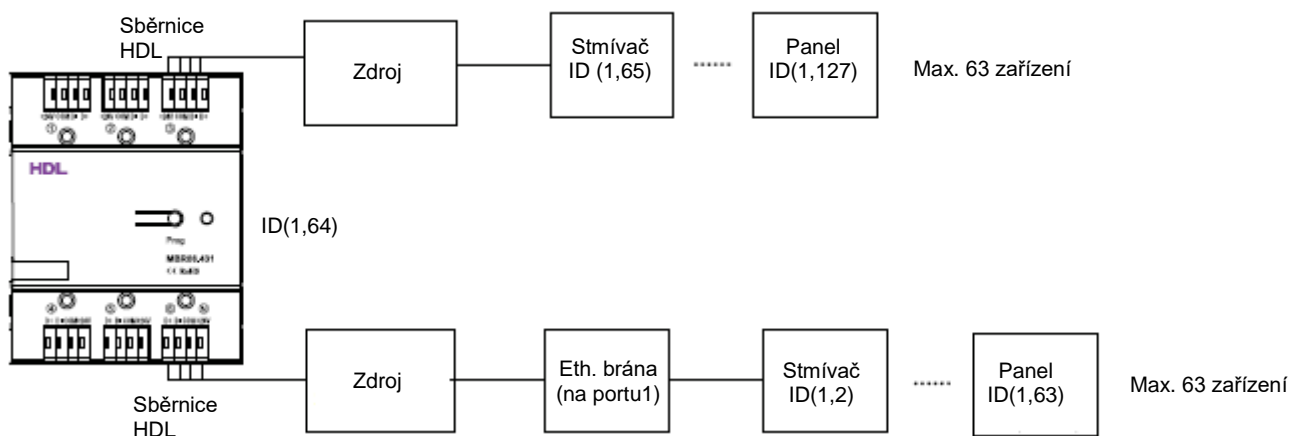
Sběrnice HDL

Zdroj

Stmívač ID (1,65)

......

Panel ID(1,127)

Max. 63 zařízení

①

②

③

HDL

Prog

MBR06.431

ID(1,64)

④

⑤

⑥

Zdroj

Eth. brána (na portu1)

Stmívač ID(1,2)

......

Panel ID(1,63)

Max. 63 zařízení

Sběrnice HDL